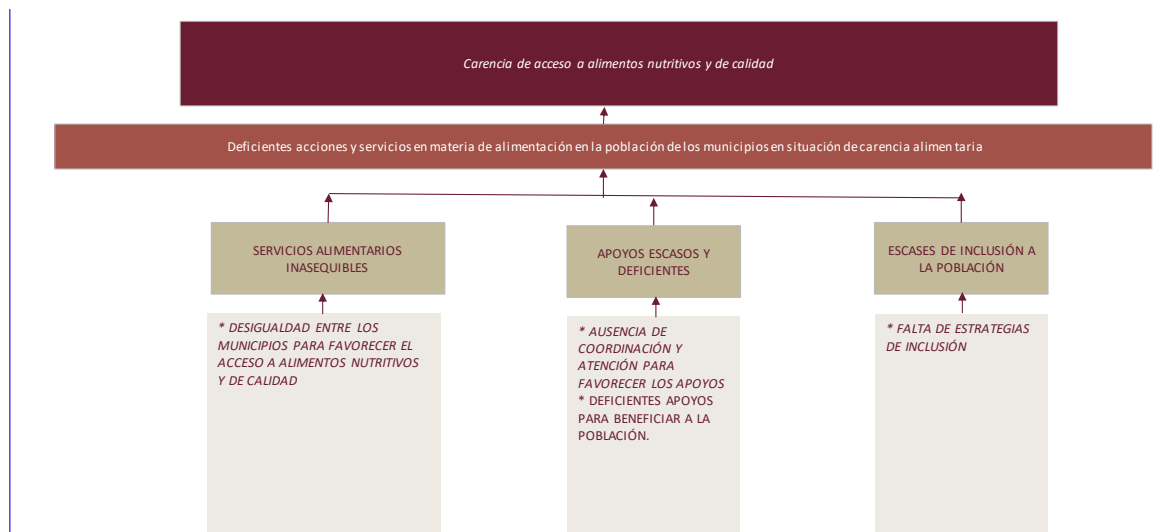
Carencia de acceso a alimentos nutritivos y de calidad

Deficientes acciones y servicios en materia de alimentación en la población de los municipios en situación de carencia alimentaria

SERVICIOS ALIMENTARIOS INASEQUIBLES

APOYOS ESCASOS Y DEFICIENTES

ESCASES DE INCLUSIÓN A LA POBLACIÓN

* DESIGUALDAD ENTRE LOS MUNICIPIOS PARA FAVORECER EL ACCESO A ALIMENTOS NUTRITIVOS Y DE CALIDAD

* AUSENCIA DE COORDINACIÓN Y ATENCIÓN PARA FAVORECER LOS APOYOS
* DEFICIENTES APOYOS PARA BENEFICIAR A LA POBLACIÓN.

* FALTA DE ESTRATEGIAS DE INCLUSIÓN